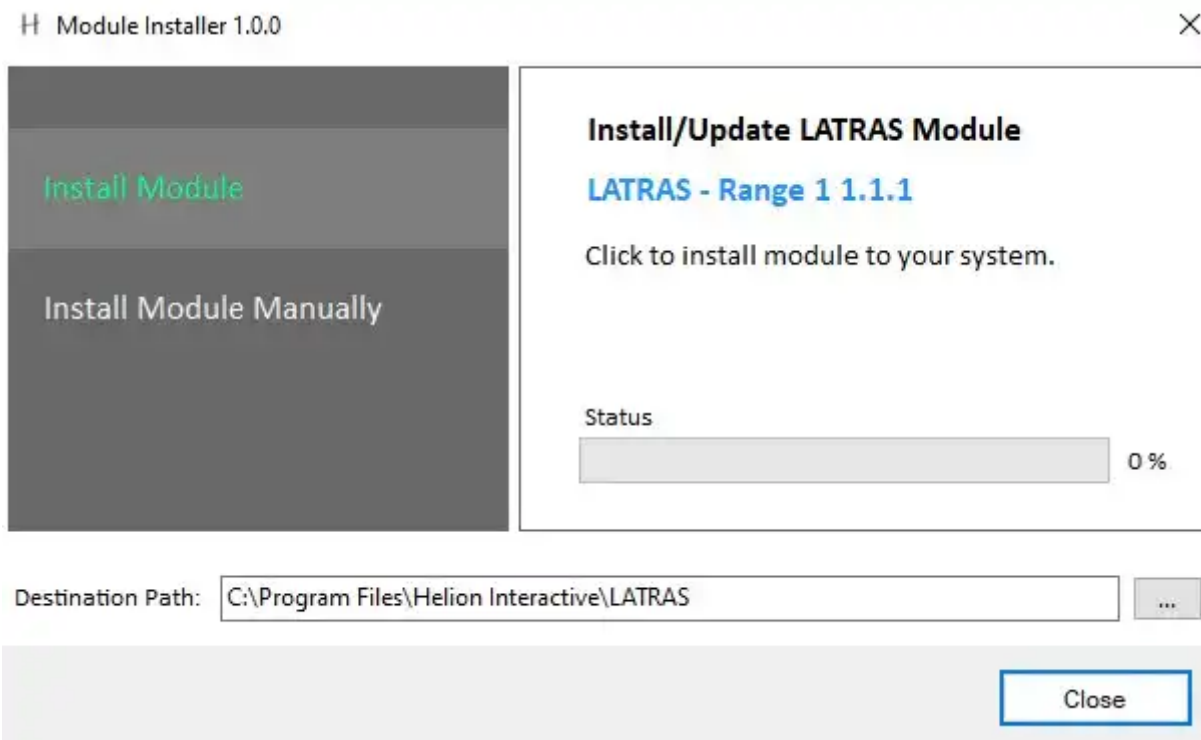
H Module Installer 1.0.0

×

Install Module

Install Module Manually

Install/Update LATRAS Module

LATRAS - Range 1 1.1.1

Click to install module to your system.

Status

0 %

Destination Path: C:\Program Files\Helion Interactive\LATRAS

...

Close